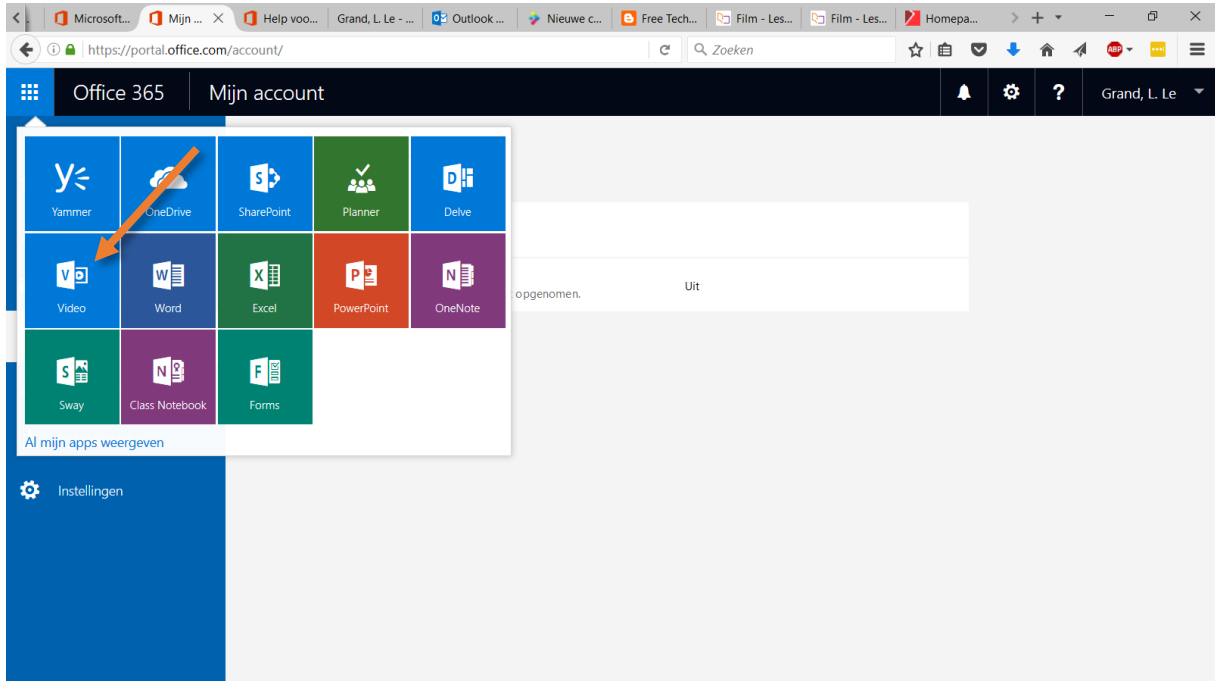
Microsoft... | Mijn ... | Help voo... | Grand, L. Le - ... | Outlook ... | Nieuwe c... | Free Tech... | Film - Les... | Film - Les... | Homepa...

https://portal.office.com/account/

Zoeken

Office 365 | Mijn account

Grand, L. Le

Yammer
OneDrive
SharePoint
Planner
Delve
Video
Word
Excel
PowerPoint
OneNote
Sway
Class Notebook
Forms

Al mijn apps weergeven

opgenomen.

Uit

Instellingen